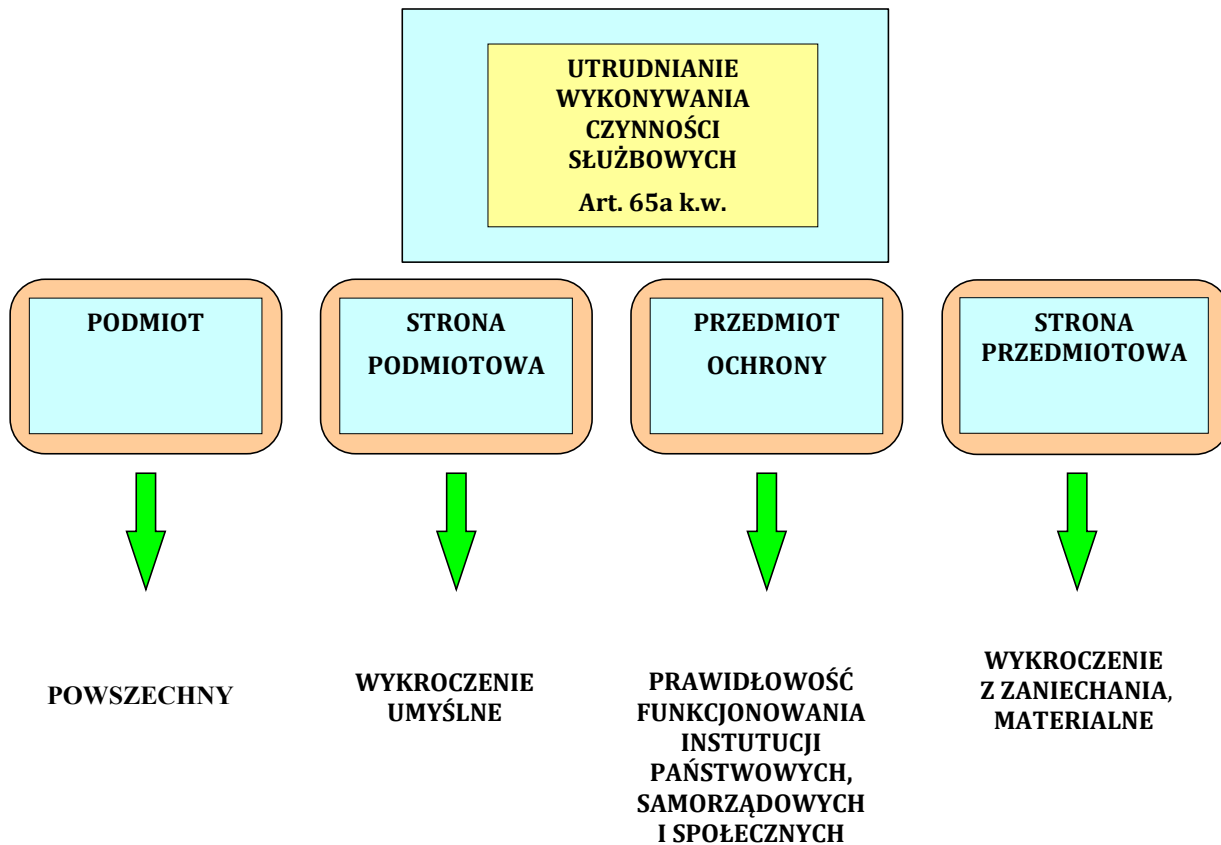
UTRUDNIANIE WYKONYWANIA CZYNNOŚCI SŁUŻBOWYCH

Art. 65a k.w.

PODMIOT

STRONA PODMIOTOWA

PRZEDMIOT OCHRONY

STRONA PRZEDMIOTOWA

POWSZECHNY

WYKROCZENIE UMYŚLNE

PRAWIDŁOWOŚĆ FUNKCJONOWANIA INSTUTUCJI PAŃSTWOWYCH, SAMORZĄDOWYCH I SPOŁECZNYCH

WYKROCZENIE Z ZANIECHANIA, MATERIALNE